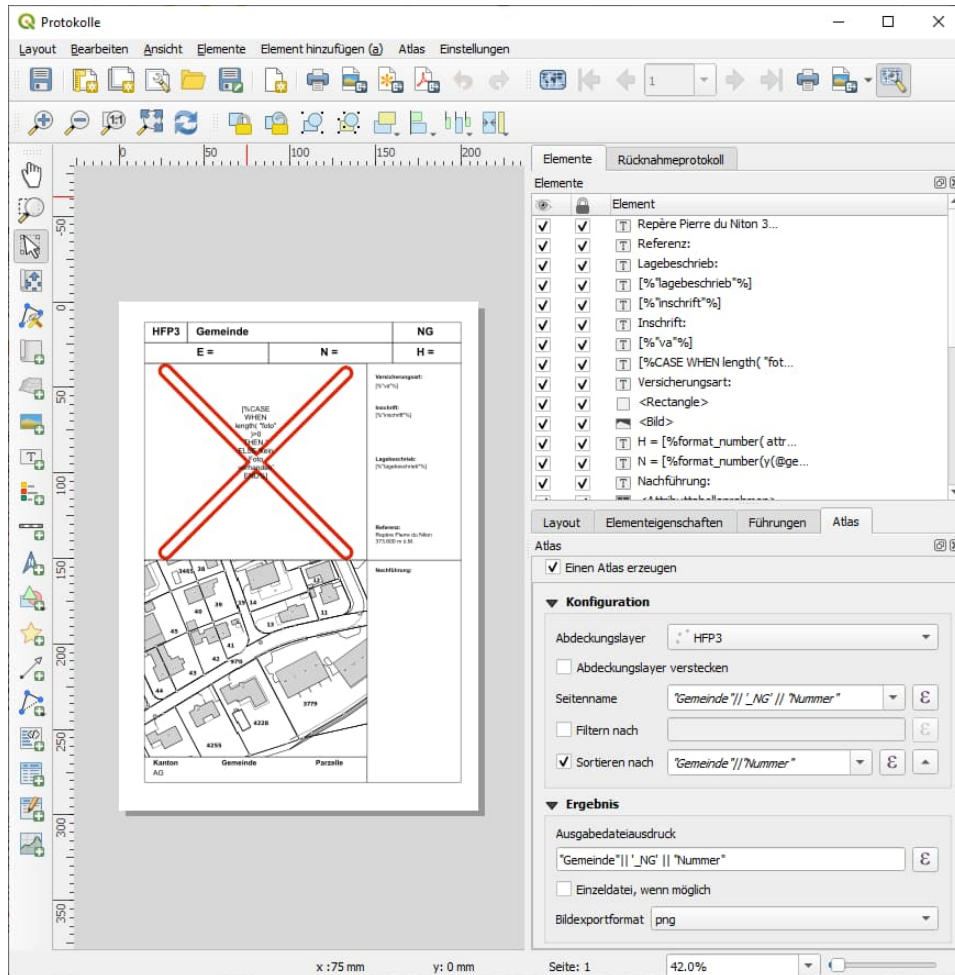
Protokolle

Layout Bearbeiten Ansicht Elemente Element hinzufügen (a) Atlas Einstellungen

1

0 50 100 150 200

-50 0 50 100 150 200 250 300 350

| HFP3 | Gemeinde | | NG |
|---|---|---|---|
| E = | | N = | H = |

[%CASE WHEN length( "foto" )>0 THEN ELSE Foto vorhanden END%]

Versicherungsart:
[%"va"%]

Inschrift:
[%"inschrift"%]

Lagebeschrieb:
[%"lagebeschrieb"%]

Referenz:
Repère Pierre du Niton
373.600 m ü.M.

Nachführung:

2463 38 40 36 39 14 13 12 11 43 41 42 979 44 43 3779 4228 4255

Kanton AG
Gemeinde
Parzelle

Elemente Rücknahmeprotokoll

Elemente

Element
Repère Pierre du Niton 3...
Referenz:
Lagebeschrieb:
[%"lagebeschrieb"%]
[%"inschrift"%]
Inschrift:
[%"va"%]
[%CASE WHEN length( "fot...
Versicherungsart:
<Rectangle>
<Bild>
H = [%format_number( attr...
N = [%format_number(y(@ge...
Nachführung:

Layout Elementeigenschaften Führungen Atlas

Atlas

Einen Atlas erzeugen

Konfiguration

Abdeckungslayer HFP3

Abdeckungslayer verstecken

Seitenname "Gemeinde"|| '_NG' || "Nummer"

Filtern nach

Sortieren nach "Gemeinde"||"Nummer"

Ergebnis

Ausgabedateiausdruck

"Gemeinde"|| '_NG' || "Nummer"

Einzeldatei, wenn möglich

Bildexportformat png

x :75 mm y: 0 mm Seite: 1 42.0%